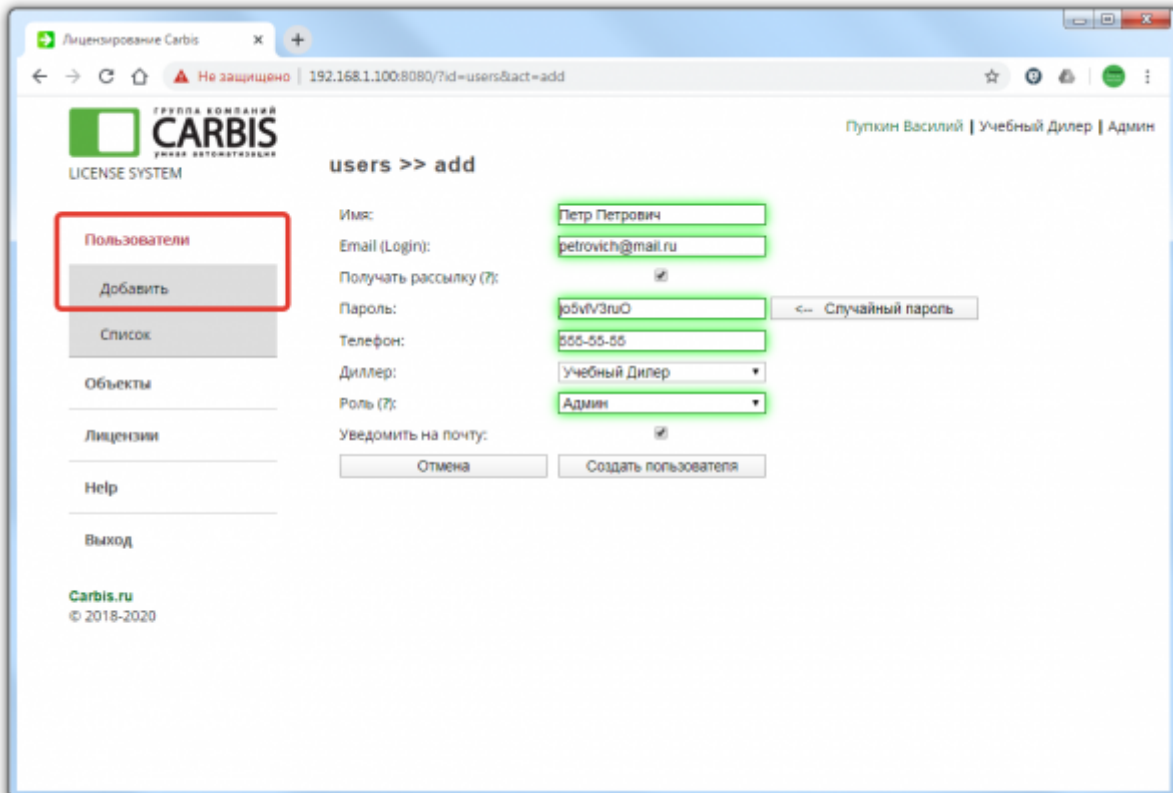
Лицензирование Carbis
×
+
Не защищено | 192.168.1.100:8080/?id=users&act=add

ГРУППА КОМПАНИЙ
CARBIS
умная автоматизация
LICENSE SYSTEM

Пупкин Василий | Учебный Дилер | Админ

users >> add

Пользователи
Добавить
Список
Объекты
Лицензии
Help
Выход

Carbis.ru
© 2018-2020

Имя: Петр Петрович
Email (Login): petrovich@mail.ru
Получать рассылку (?):
Пароль: jo5vlV3ruO <-- Случайный пароль
Телефон: 555-55-55
Диллер: Учебный Дилер
Роль (?): Админ
Уведомить на почту:
Отмена
Создать пользователя